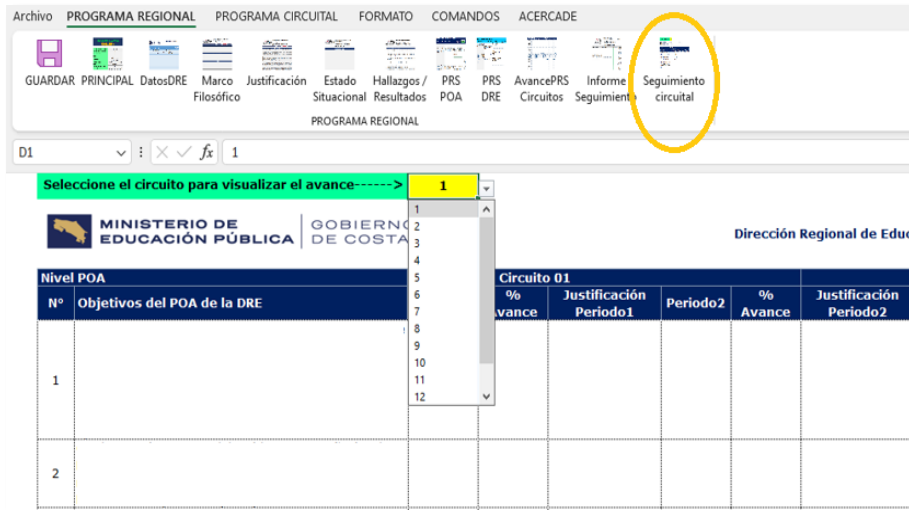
Archivo PROGRAMA REGIONAL PROGRAMA CIRCUITAL FORMATO COMANDOS ACERCADE

GUARDAR PRINCIPAL DatosDRE Marco Filosófico Justificación Estado Situacional Hallazgos / Resultados PRS POA PRS DRE AvancePRS Circuitos Informe Seguimiento Seguimiento circuital

PROGRAMA REGIONAL

D1 $f x$ 1

Seleccione el circuito para visualizar el avance------> 1

1
2
3
4
5
6
7
8
9
10
11
12

MINISTERIO DE EDUCACIÓN PÚBLICA GOBIERNO DE COSTA

Dirección Regional de Edu

Nivel POA

Circuito 01

| N° | Objetivos del POA de la DRE | % Avance | Justificación Periodo1 | Periodo2 | % Avance | Justificación Periodo2 |
|---|---|---|---|---|---|---|
| 1 | | | | | | |
| 2 | | | | | | |